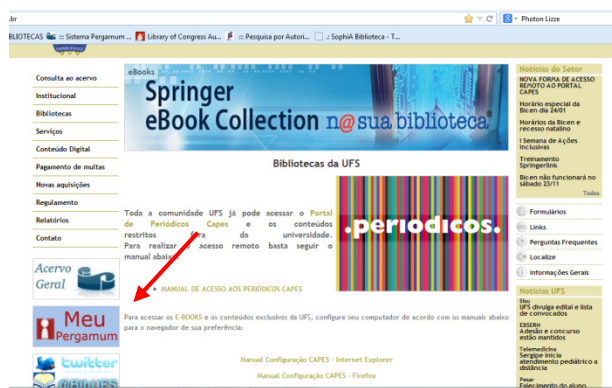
.br

Photon Lizze

BLIOTECAS :: Sistema Pergamum ... Library of Congress Au... :: Pesquisa por Autori... SophiA Biblioteca - T...

Consulta ao acervo
Institucional
Bibliotecas
Serviços
Conteúdo Digital
Pagamento de multas
Novas aquisições
Regulamento
Relatórios
Contato

Acervo Geral

Meu Pergamum

twitter

eBooks
Springer eBook Collection n@ sua biblioteca

Bibliotecas da UFS

Toda a comunidade UFS já pode acessar o Portal de Periódicos Capes e os conteúdos restritos fora da universidade. Para realizar o acesso remoto basta seguir o manual abaixo:

.periodicos.

MANUAL DE ACESSO AOS PERIÓDICOS CAPES

Para acessar os E-BOOKS e os conteúdos exclusivos da UFS, configure seu computador de acordo com os manuais abaixo para o navegador de sua preferência:

Manual Configuração CAPES - Internet Explorer

Manual Configuração CAPES - Firefox

Notícias do Setor
NOVA FORMA DE ACESSO REMOTO AO PORTAL CAPES
Horário especial da Bicen de 24/01
Horários da Bicen e recesso natalino
I Semana de Ações Inclusivas
Treinamento Springerlink
Bicen não funcionará no sábado 23/11
Todas

Formulários
Links
Perguntas Frequentes
Localize
Informações Gerais

Notícias UFS
Sieu
UFS divulga edital e lista de convocados
EBSERH
Adesão e concurso estão mantidos
Telemedicina
Sergipe inicia atendimento pediátrico a distância
Pesar
Falecimento do aluno